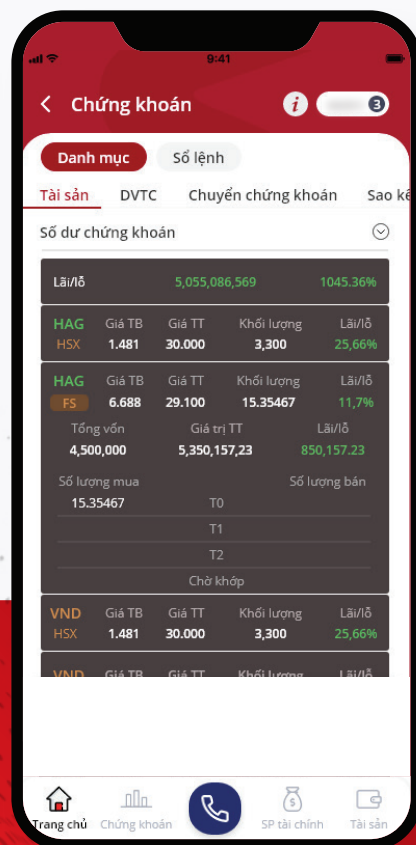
9:41

Chứng khoán

3

Danh mục
Sổ lệnh

Tài sản
DVTC
Chuyển chứng khoán
Sao kê

Số dư chứng khoán

Lãi/lỗ 5,055,086,569 1045.36%

| HAG | Giá TB | Giá TT | Khối lượng | Lãi/lỗ |
|---|---|---|---|---|
| HSX | 1.481 | 30.000 | 3,300 | 25,66% |

| HAG | Giá TB | Giá TT | Khối lượng | Lãi/lỗ |
|---|---|---|---|---|
| FS | 6.688 | 29.100 | 15.35467 | 11,7% |

Tổng vốn
4,500,000
Giá trị TT
5,350,157,23
Lãi/lỗ
850,157.23

Số lượng mua
15.35467
Số lượng bán
T0
T1
T2
Chờ khớp

| VND | Giá TB | Giá TT | Khối lượng | Lãi/lỗ |
|---|---|---|---|---|
| HSX | 1.481 | 30.000 | 3,300 | 25,66% |

VND Giá TB Giá TT Khối lượng Lãi/lỗ

Trang chủ
Chứng khoán
SP tài chính
Tài sản